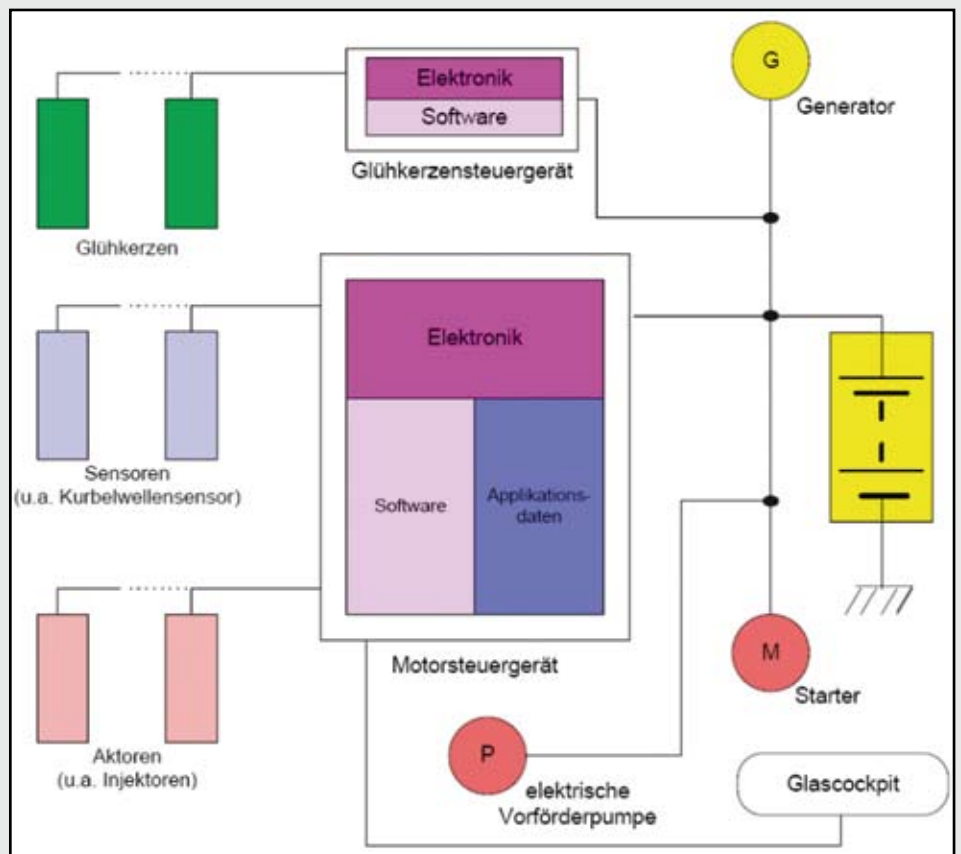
Elektronik

Software

Glühkerzensteuergerät

G

Generator

Glühkerzen

Elektronik

Software

Applikationsdaten

Sensoren (u.a. Kurbelwellensensor)

Aktoren (u.a. Injektoren)

Motorsteuergerät

M

Starter

P

elektrische Vorförderpumpe

Glascockpit